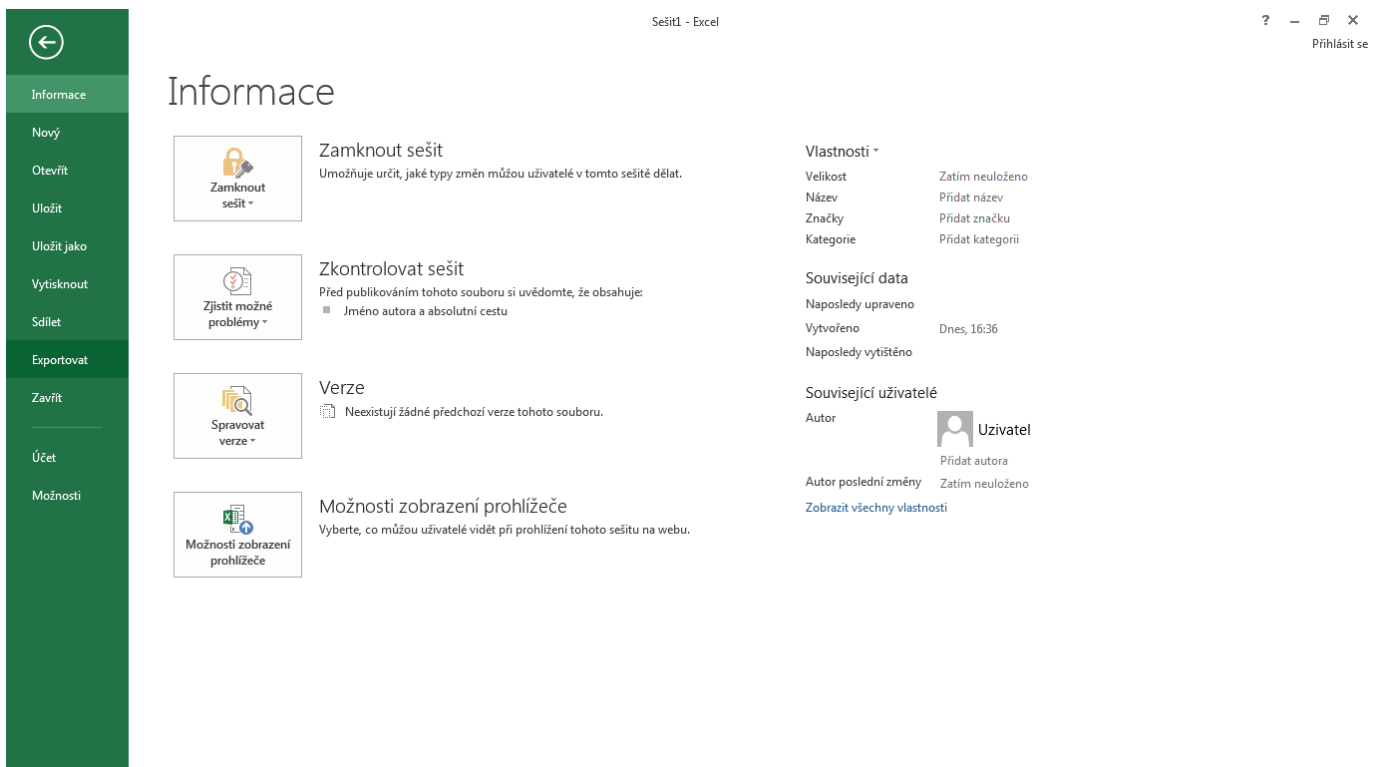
Sešit1 - Excel

? – ✕
Přihlásit se

Informace
Nový
Otevřít
Uložit
Uložit jako
Vytisknout
Sdílet
Exportovat
Zavřít
Účet
Možnosti

Informace

Zamknout sešit ▾

Zamknout sešit
Umožňuje určit, jaké typy změn můžou uživatelé v tomto sešitě dělat.

Zjistit možné problémy ▾

Zkontrolovat sešit
Před publikováním tohoto souboru si uvědomte, že obsahuje:
Jméno autora a absolutní cestu

Spravovat verze ▾

Verze
Neexistují žádné předchozí verze tohoto souboru.

Možnosti zobrazení prohlížeče

Možnosti zobrazení prohlížeče
Vyberte, co můžou uživatelé vidět při prohlížení tohoto sešitu na webu.

Vlastnosti ▾

| | |
|---|---|
| Velikost | Zatím neuloženo |
| Název | Přidat název |
| Značky | Přidat značku |
| Kategorie | Přidat kategorii |

Související data

| | |
|---|---|
| Naposledy upraveno | |
| Vytvořeno | Dnes, 16:36 |
| Naposledy vytištěno | |

Související uživatelé

Autor
Uzivatel
Přidat autora
Autor poslední změny Zatím neuloženo
Zobrazit všechny vlastnosti